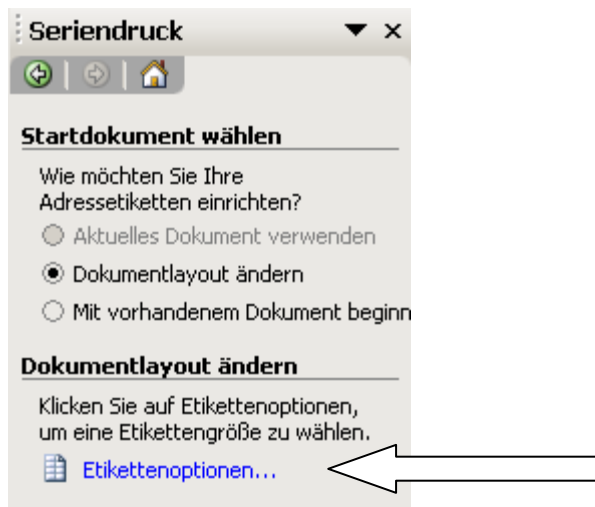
Seriendruck ▼ ×

Startdokument wählen

Wie möchten Sie Ihre Adressetiketten einrichten?

Aktuelles Dokument verwenden

Dokumentlayout ändern

Mit vorhandenem Dokument beginn

Dokumentlayout ändern

Klicken Sie auf Etikettenoptionen, um eine Etikettengröße zu wählen.

Etikettenoptionen...